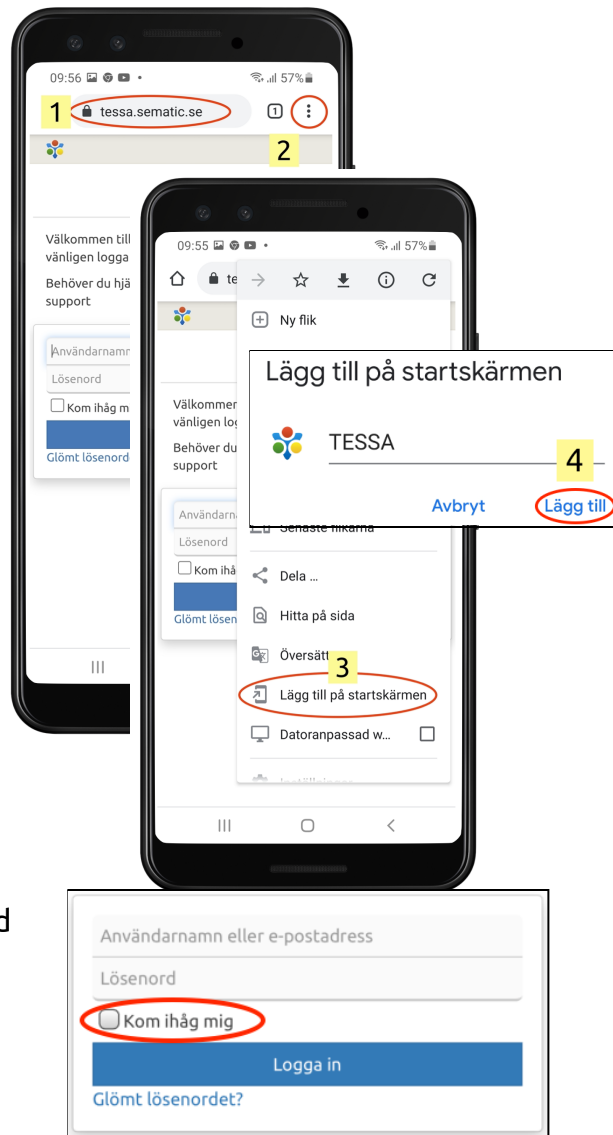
09:56 57%

1 tessa.sematic.se

1

2

Välkommen till
vänligen logga

Behöver du hjä
support

Användarnamn

Lösenord

Kom ihåg mi

Glömt lösenord

09:55 57%

te

Ny flik

Välkommen
vänligen log

Behöver du
support

Användarn

Lösenord

Kom ihå

Glömt lösen

Lägg till på startskärmen

TESSA

4

Avbryt Lägg till

Senaste flikarna

Dela ...

Hitta på sida

Översätt

3

Lägg till på startskärmen

Datoranpassad w...

d

Användarnamn eller e-postadress

Lösenord

Kom ihåg mig

Logga in

Glömt lösenordet?